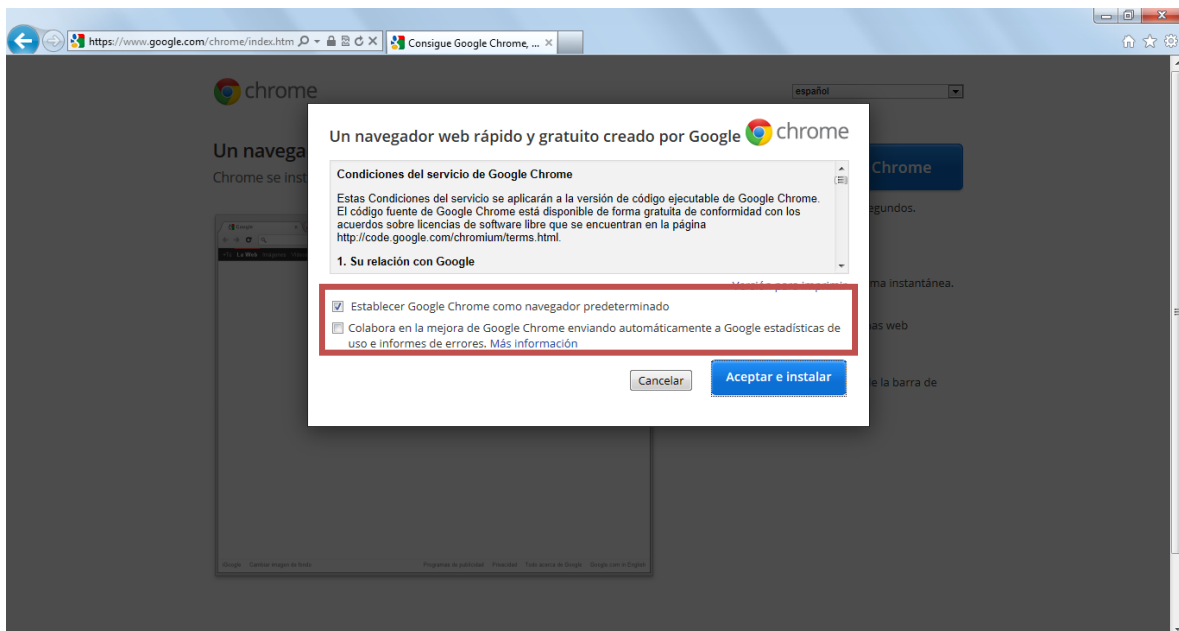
https://www.google.com/chrome/index.htm

Consigue Google Chrome, ... ×

chrome

español

Un navega

Chrome se inst

Chrome

egundos.

ma instantánea.

as web

la barra de

Un navegador web rápido y gratuito creado por Google chrome

Condiciones del servicio de Google Chrome

Estas Condiciones del servicio se aplicarán a la versión de código ejecutable de Google Chrome. El código fuente de Google Chrome está disponible de forma gratuita de conformidad con los acuerdos sobre licencias de software libre que se encuentran en la página http://code.google.com/chromium/terms.html.

1. Su relación con Google

Establecer Google Chrome como navegador predeterminado

Colabora en la mejora de Google Chrome enviando automáticamente a Google estadísticas de uso e informes de errores. Más información

Cancelar

Aceptar e instalar